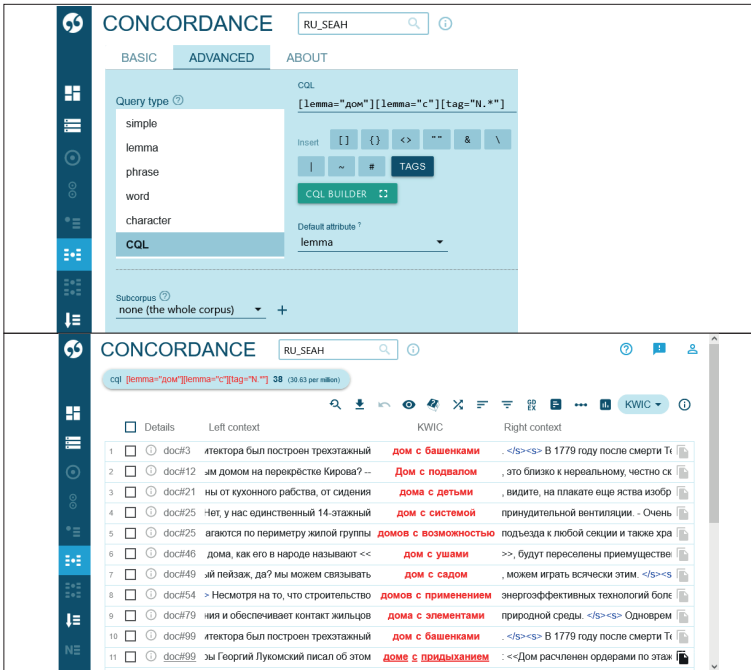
CONCORDANCE
RU_SEAH

BASIC ADVANCED ABOUT

Query type
simple
lemma
phrase
word
character
CQL

CQL
[lemma="дом"][lemma="с"][tag="N.*"]

Insert [] {} <> "" & \ | ~ # TAGS
CQL BUILDER

Default attribute
lemma

Subcorpus
none (the whole corpus)

CONCORDANCE
RU_SEAH

cql [lemma="дом"][lemma="с"][tag="N.*"] 38 (30.63 per million)

KWIC

| | Details | Left context | KWIC | Right context |
|---|---|---|---|---|
| 1 | doc#3 | итектора был построен трехэтажный | дом с башенками | . </s><s> В 1779 году после смерти Те |
| 2 | doc#12 | ым домом на перекрёстке Кирова? -- | Дом с подвалом | , это близко к нереальному, честно ск |
| 3 | doc#21 | ны от кухонного рабства, от сидения | дома с детьми | , видите, на плакате еще яства изобр |
| 4 | doc#25 | Нет, у нас единственный 14-этажный | дом с системой | принудительной вентиляции. - Очень |
| 5 | doc#25 | агаются по периметру жилой группы | домов с возможностью | подъезда к любой секции и также хра |
| 6 | doc#46 | дома, как его в народе называют << | дом с ушами | >>, будут переселены приемуществе |
| 7 | doc#49 | ый пейзаж, да? мы можем связывать | дом с садом | , можем играть всячески этим. </s><s |
| 8 | doc#54 | > Несмотря на то, что строительство | домов с применением | энергоэффективных технологий боле |
| 9 | doc#79 | ния и обеспечивает контакт жильцов | дома с элементами | природной среды. </s><s> Одновреме |
| 10 | doc#99 | итектора был построен трехэтажный | дом с башенками | . </s><s> В 1779 году после смерти Те |
| 11 | doc#99 | ы Георгий Лукомский писал об этом | доме с придыханием | : <<Дом расчленен ордерами по этаж |